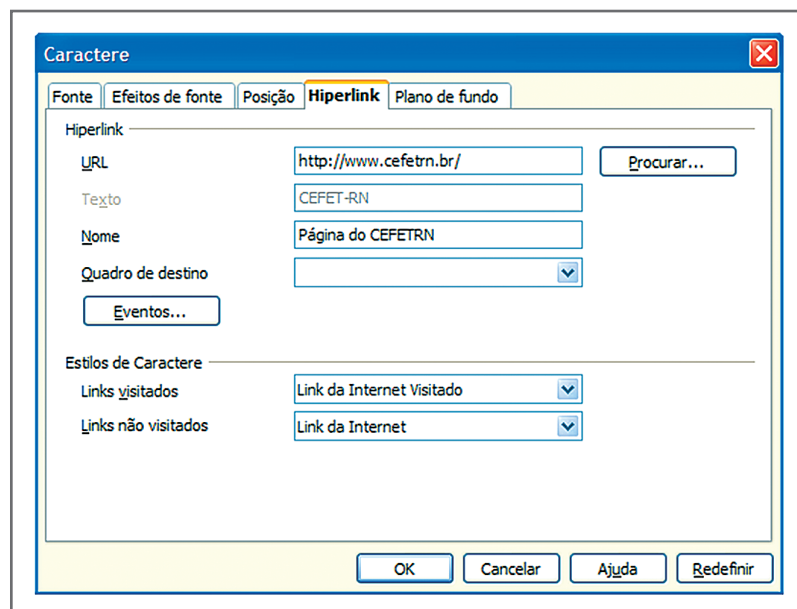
Caractere

Fonte | Efeitos de fonte | Posição | Hiperlink | Plano de fundo

Hiperlink

URL http://www.cefetrn.br/ Procurar...

Texto CEFET-RN

Nome Página do CEFETRN

Quadro de destino

Eventos...

Estilos de Caractere

Links visitados Link da Internet Visitado

Links não visitados Link da Internet

OK Cancelar Ajuda Redefinir